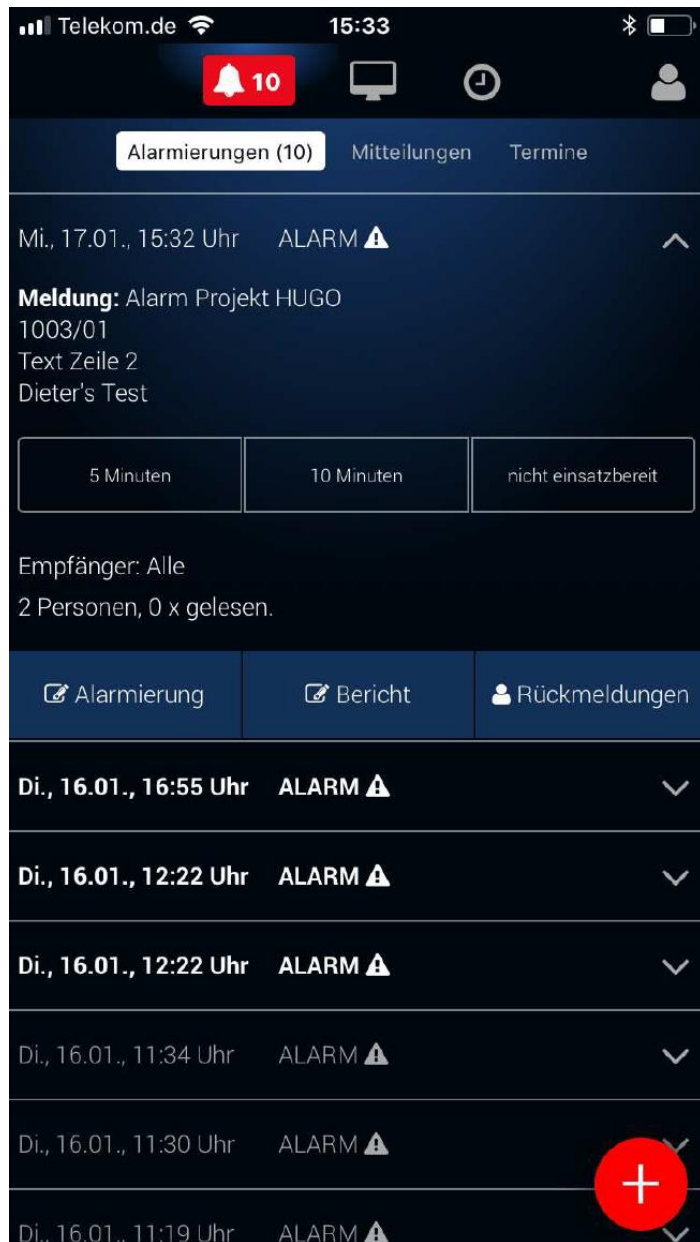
Telekom.de 15:33

10

Alarmierungen (10) Mitteilungen Termine

Mi., 17.01., 15:32 Uhr ALARM

Meldung: Alarm Projekt HUGO
1003/01
Text Zeile 2
Dieter's Test

5 Minuten | 10 Minuten | nicht einsatzbereit

Empfänger: Alle
2 Personen, 0 x gelesen.

Alarmierung | Bericht | Rückmeldungen

Di., 16.01., 16:55 Uhr ALARM

Di., 16.01., 12:22 Uhr ALARM

Di., 16.01., 12:22 Uhr ALARM

Di., 16.01., 11:34 Uhr ALARM

Di., 16.01., 11:30 Uhr ALARM

Di., 16.01., 11:19 Uhr ALARM